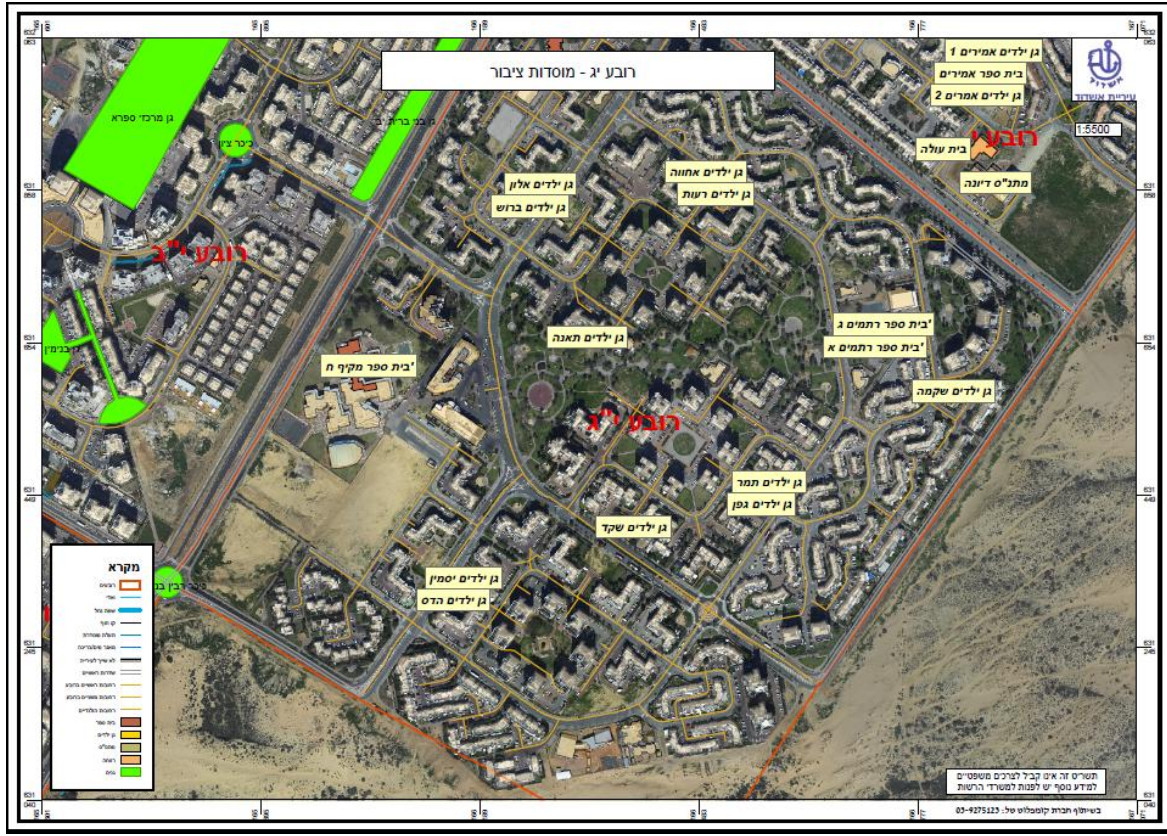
רובע יג - מוסדות ציבור

עיריית אשדוד

1:5500

גן ילדים אמירים 1
בית ספר אמירים
גן ילדים אמרים 2
בית עולה
מתנ"ס דינה
רובע ו

גן מרכזי ספרא
כיכר ציון
רובע י"ב
בנימין

גן ילדים אחווה
גן ילדים רעות
גן ילדים אלון
גן ילדים ברוש
גן ילדים תאנה
בית ספר מקיף ח'
בית ספר רתמים ג'
בית ספר רתמים א'
גן ילדים שקמה
רובע י"ג
גן ילדים תמר
גן ילדים גפן
גן ילדים שקד
גן ילדים יסמין
גן ילדים הדס

מקרא

תשריט זה אינו קביל לצרכים משפטיים
למידע נוסף יש לפנות למשרדי הרשות

בשיתוף חברת קומפלוט טל: 03-9275123